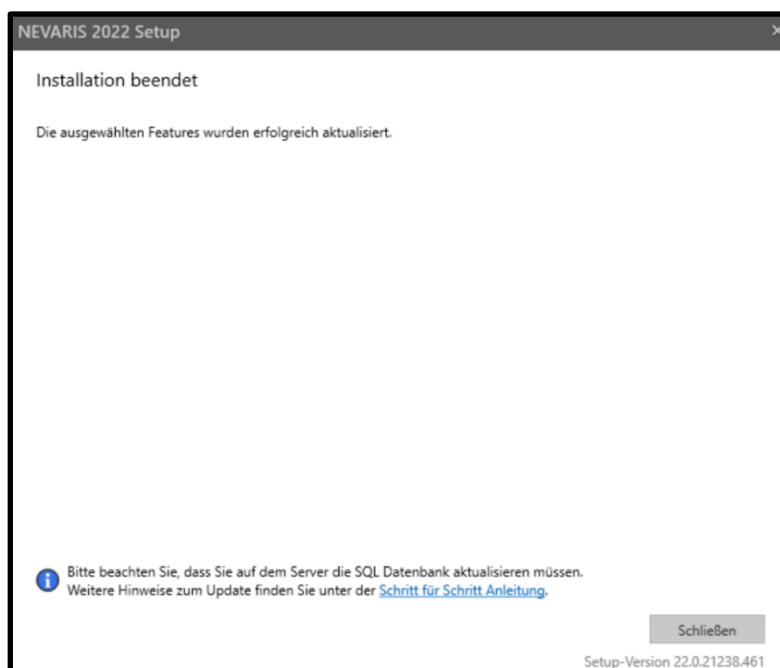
NEVARIS 2022 Setup

Installation beendet

Die ausgewählten Features wurden erfolgreich aktualisiert.

Bitte beachten Sie, dass Sie auf dem Server die SQL Datenbank aktualisieren müssen.
Weitere Hinweise zum Update finden Sie unter der Schritt für Schritt Anleitung.

Schließen

Setup-Version 22.0.21238.461